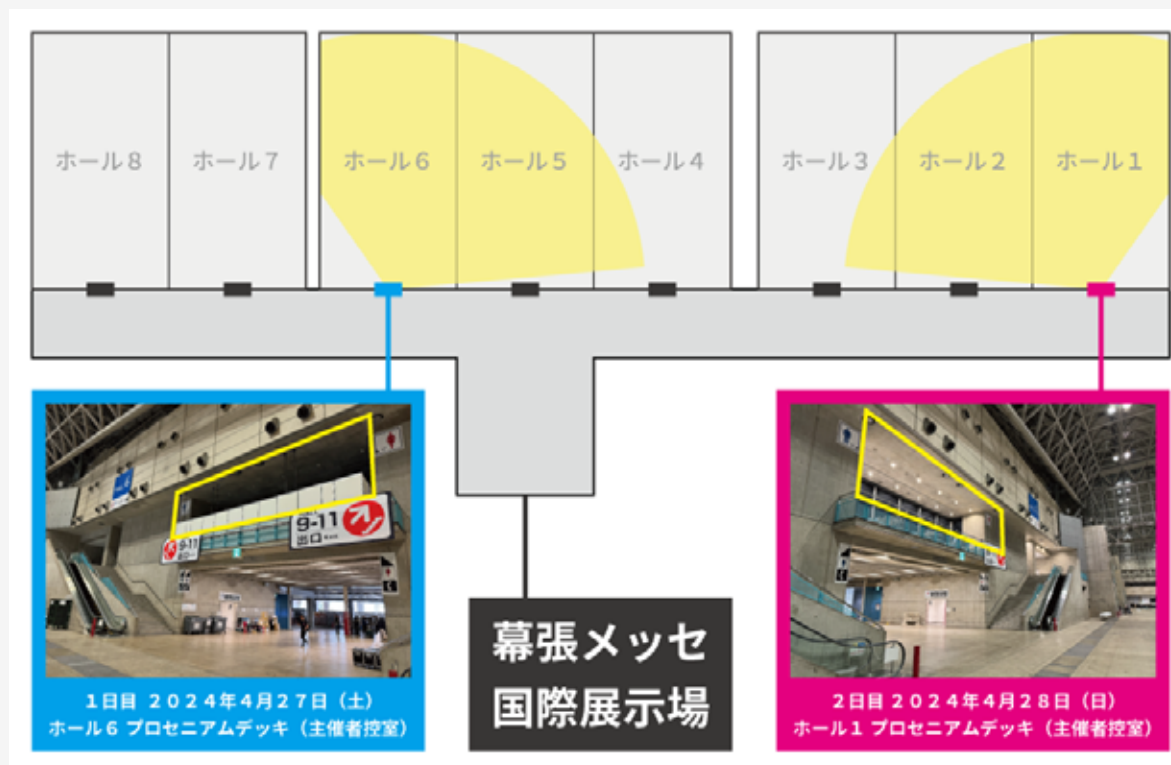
ホール8
ホール7
ホール6
ホール5
ホール4
ホール3
ホール2
ホール1

9-11
出口

1日目 2024年4月27日（土）
ホール6 プロセニアムデッキ（主催者控室）

幕張メッセ
国際展示場

2日目 2024年4月28日（日）
ホール1 プロセニアムデッキ（主催者控室）